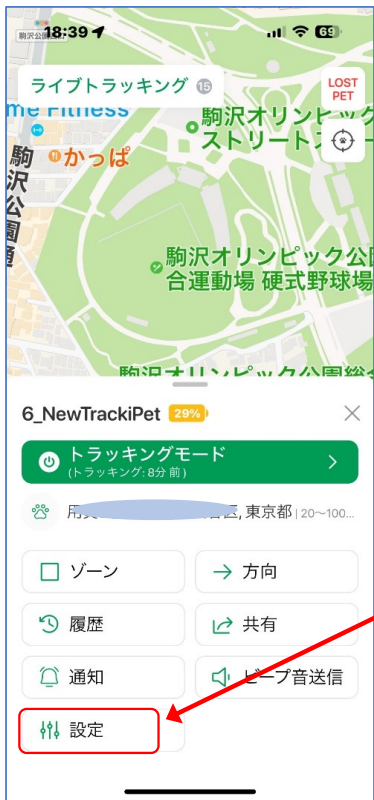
駒沢公園 18:39 69

ライブトラッキング 15

LOST PET

me Fitness

駒沢公園通

かっぱ

駒沢オリンピック ストリート

駒沢オリンピック公園 合運動場 硬式野球場

駒沢オリンピック公園総合

6_NewTrackiPet 29%

トラッキングモード
(トラッキング: 8分 前)

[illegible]区, 東京都 | 20～100...

ゾーン

方向

履歴

共有

通知

ビープ音送信

設定